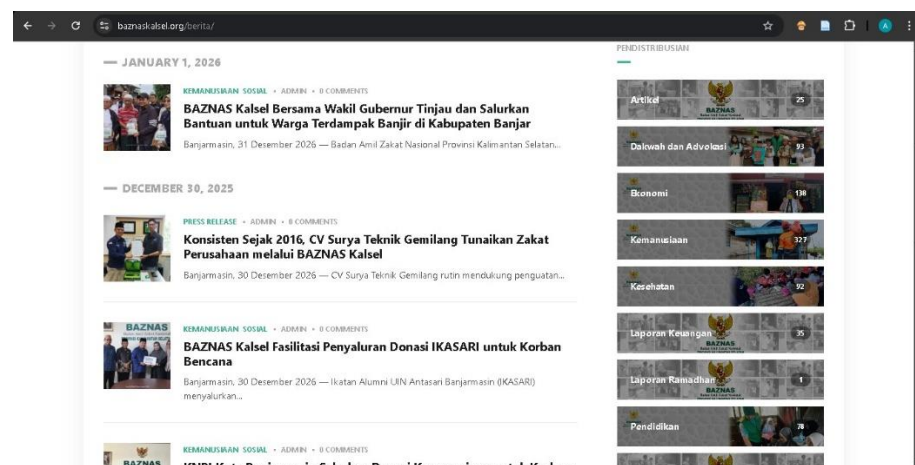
baznaskalsel.org/berita/

— JANUARY 1, 2026

KEMANUSIAAN SOSIAL • ADMIN • 0 COMMENTS

BAZNAS Kalsel Bersama Wakil Gubernur Tinjau dan Salurkan Bantuan untuk Warga Terdampak Banjir di Kabupaten Banjar

Banjarmasin, 31 Desember 2026 — Badan Amil Zakat Nasional Provinsi Kalimantan Selatan...

— DECEMBER 30, 2025

PRESS RELEASE • ADMIN • 0 COMMENTS

Konsisten Sejak 2016, CV Surya Teknik Gemilang Tunaikan Zakat Perusahaan melalui BAZNAS Kalsel

Banjarmasin, 30 Desember 2026 — CV Surya Teknik Gemilang rutin mendukung penguatan...

BAZNAS

KEMANUSIAAN SOSIAL • ADMIN • 0 COMMENTS

BAZNAS Kalsel Fasilitasi Penyaluran Donasi IKASARI untuk Korban Bencana

Banjarmasin, 30 Desember 2026 — Ikatan Alumni UIN Antasari Banjarmasin (IKASARI) menyalurkan...

BAZNAS

KEMANUSIAAN SOSIAL • ADMIN • 0 COMMENTS

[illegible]

PENDISTRIBUSIAN

Artikel 25

Dakwah dan Advokasi 93

Ekonomi 138

Kemanusiaan 327

Kesehatan 92

Laporan Keuangan 35

Laporan Ramadhan 1

Pendidikan 78